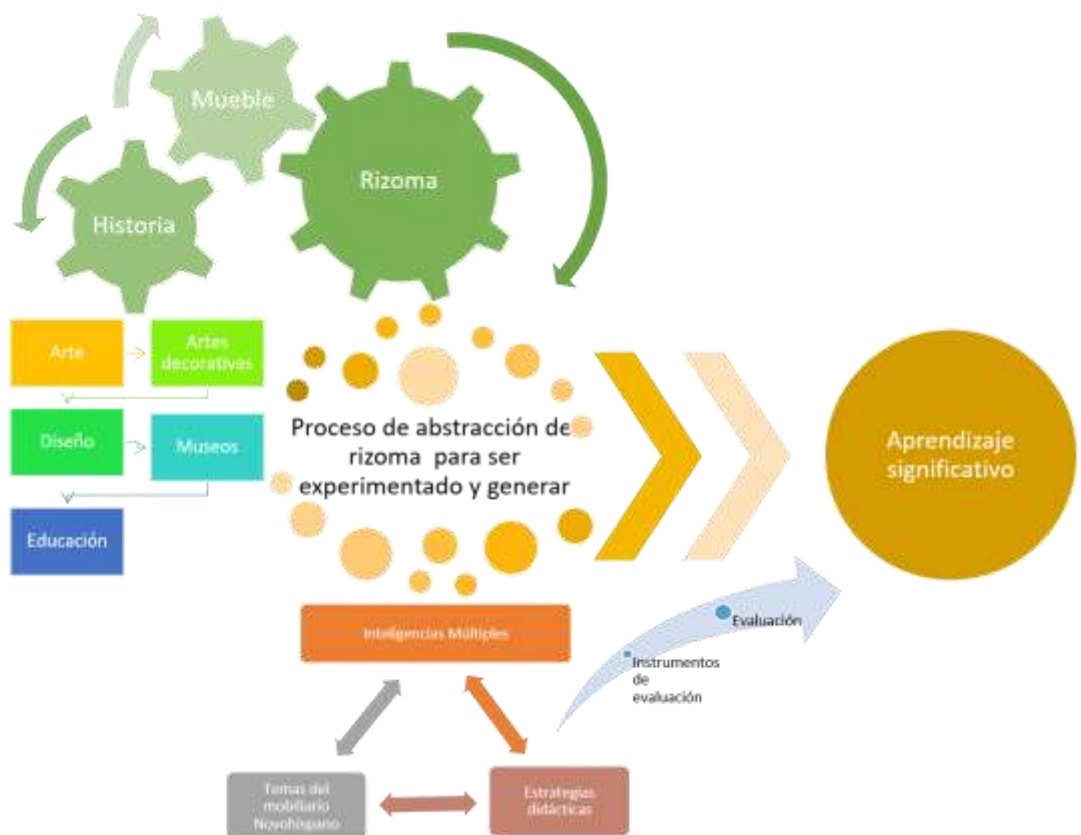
Mueble

Historia

Rizoma

Arte

Artes decorativas

Diseño

Museos

Educación

Proceso de abstracción de rizoma para ser experimentado y generar

Aprendizaje significativo

Inteligencias Múltiples

Evaluación

Instrumentos de evaluación

Temas del mobiliario Novohispano

Estrategias didácticas